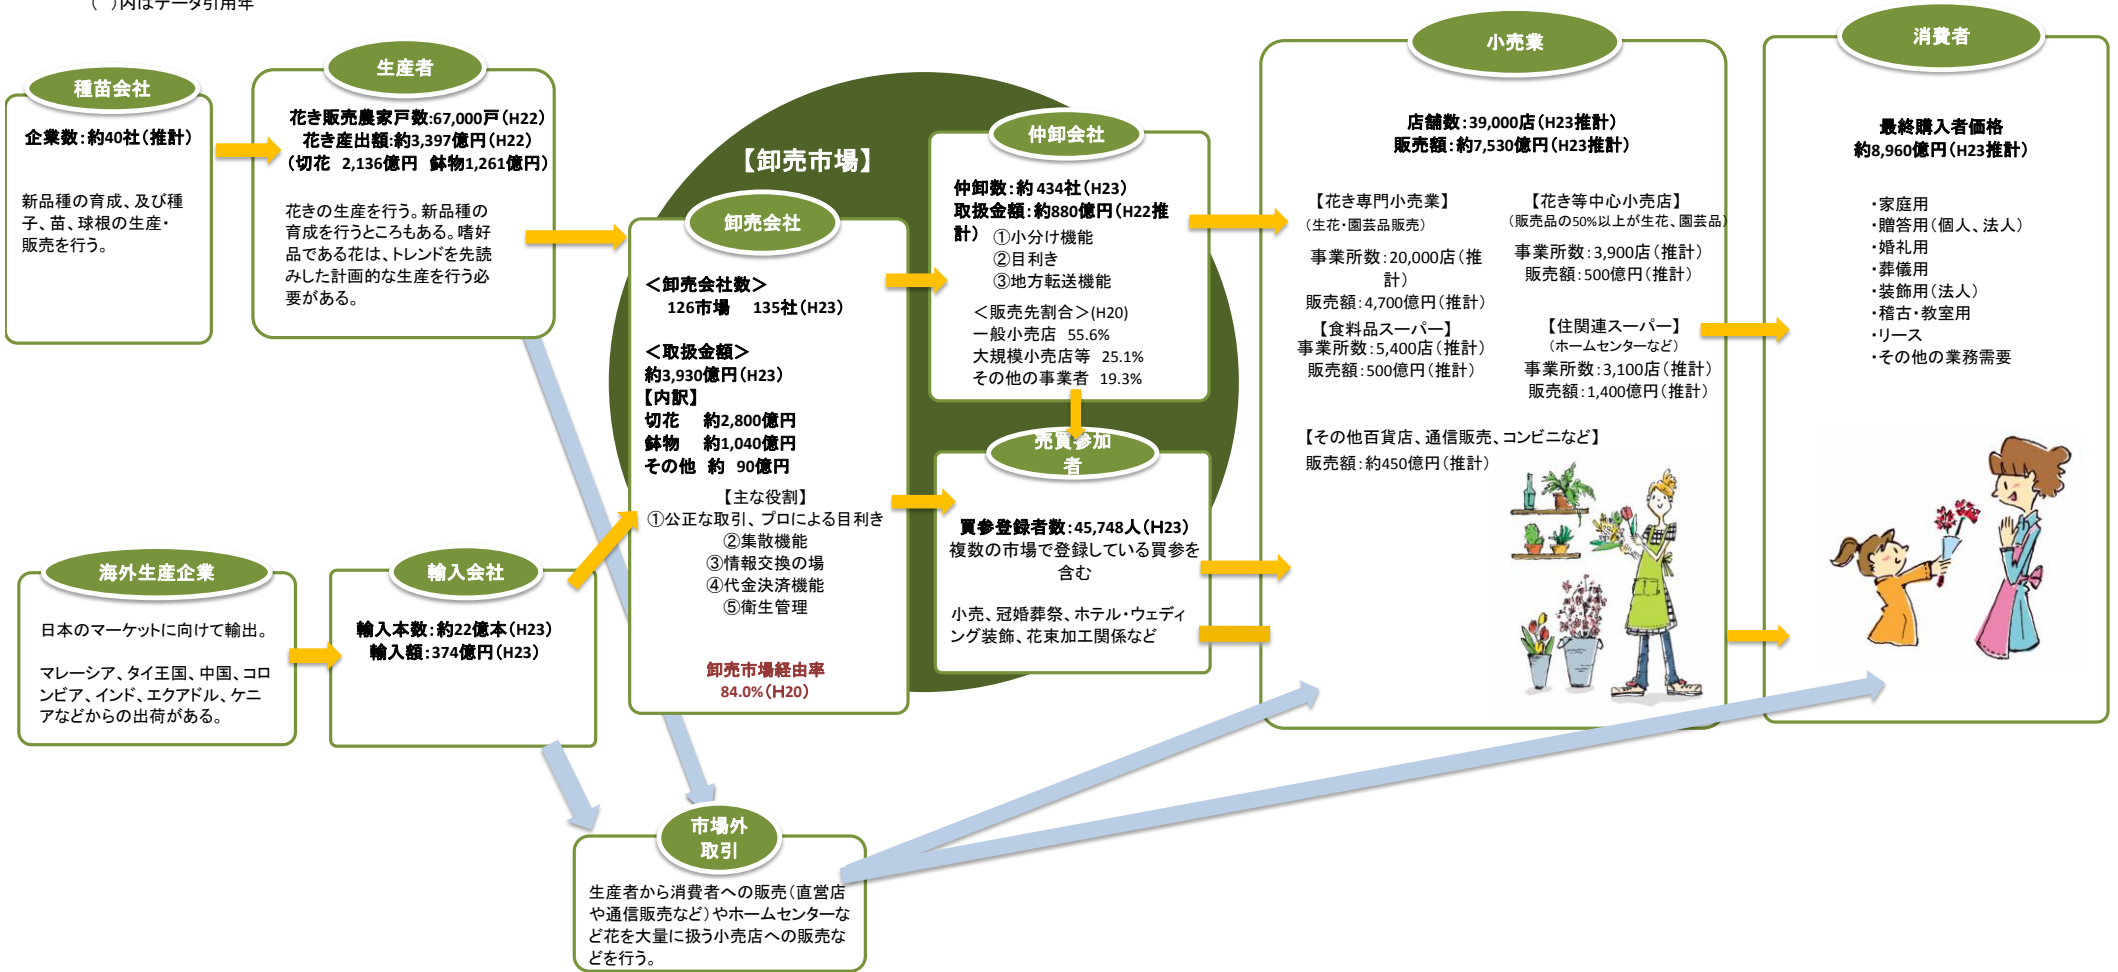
( )内はデータ引用年

種苗会社

企業数:約40社(推計)

新品種の育成、及び種子、苗、球根の生産・販売を行う。

生産者

花き販売農家戸数:67,000戸(H22)
花き産出額:約3,397億円(H22)
(切花 2,136億円 鉢物1,261億円)

花きの生産を行う。新品種の育成を行うところもある。嗜好品である花は、トレンドを先読みした計画的な生産を行う必要がある。

【卸売市場】

卸売会社

<卸売会社数>
126市場 135社(H23)

<取扱金額>
約3,930億円(H23)
【内訳】
切花 約2,800億円
鉢物 約1,040億円
その他 約 90億円

【主な役割】
①公正な取引、プロによる目利き
②集散機能
③情報交換の場
④代金決済機能
⑤衛生管理

卸売市場経由率
84.0%(H20)

仲卸会社

仲卸数:約434社(H23)
取扱金額:約880億円(H22推計)
①小分け機能
②目利き
③地方転送機能

<販売先割合>(H20)
一般小売店 55.6%
大規模小売店等 25.1%
その他の事業者 19.3%

売買参加者

買参登録者数:45,748人(H23)
複数の市場で登録している買参を含む

小売、冠婚葬祭、ホテル・ウェディング装飾、花束加工関係など

小売業

店舗数:39,000店(H23推計)
販売額:約7,530億円(H23推計)

【花き専門小売業】
(生花・園芸品販売)
事業所数:20,000店(推計)
販売額:4,700億円(推計)

【花き等中心小売店】
(販売品の50%以上が生花、園芸品)
事業所数:3,900店(推計)
販売額:500億円(推計)

【食料品スーパー】
事業所数:5,400店(推計)
販売額:500億円(推計)

【住関連スーパー】
(ホームセンターなど)
事業所数:3,100店(推計)
販売額:1,400億円(推計)

【その他百貨店、通信販売、コンビニなど】
販売額:約450億円(推計)

消費者

最終購入者価格
約8,960億円(H23推計)

・家庭用
・贈答用(個人、法人)
・婚礼用
・葬儀用
・装飾用(法人)
・稽古・教室用
・リース
・その他の業務需要

海外生産企業

日本のマーケットに向けて輸出。

マレーシア、タイ王国、中国、コロンビア、インド、エクアドル、ケニアなどからの出荷がある。

輸入会社

輸入本数:約22億本(H23)
輸入額:374億円(H23)

市場外取引

生産者から消費者への販売(直営店や通信販売など)やホームセンターなど花を大量に扱う小売店への販売などを行う。